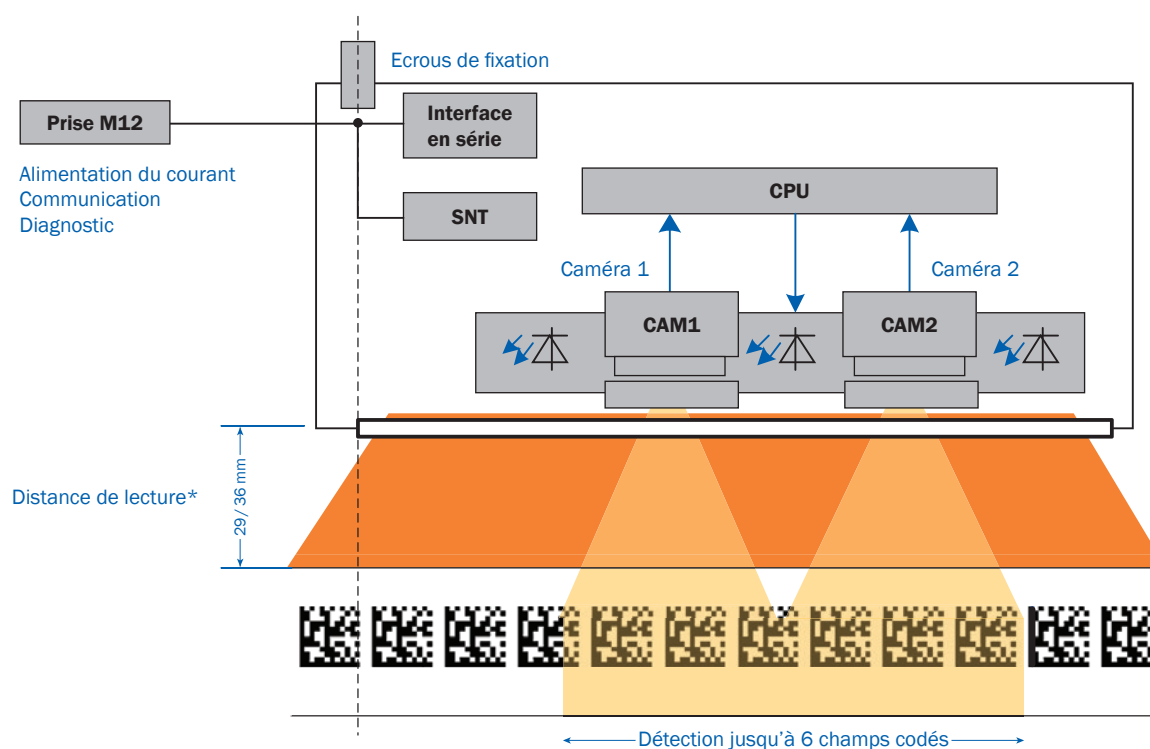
Ecrous de fixation

Prise M12

Interface en série

Alimentation du courant
Communication
Diagnostic

SNT

CPU

Caméra 1

Caméra 2

CAM1

CAM2

Distance de lecture*

29/36 mm

Détection jusqu'à 6 champs codés